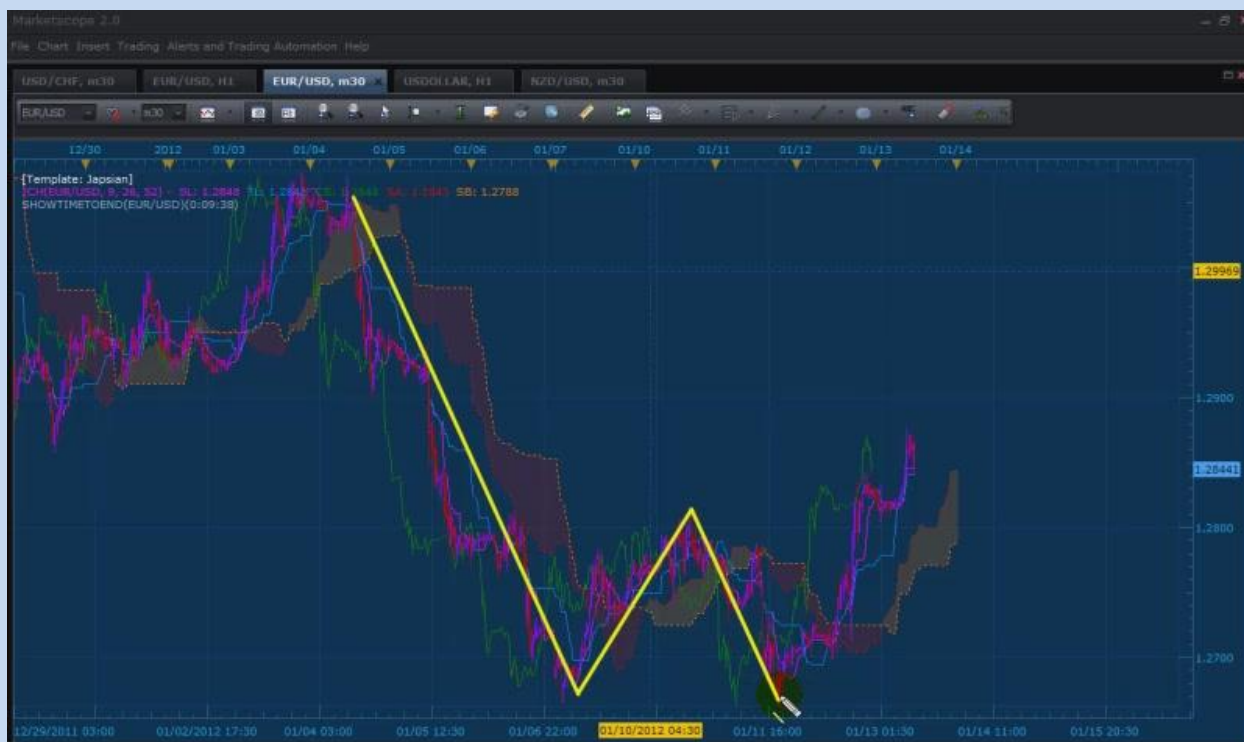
Marketscope 2.0

File Chart Insert Trading Alerts and Trading Automation Help

USD/CHF, m30 | EUR/USD, H1 | EUR/USD, m30 | USDOLLAR, H1 | NZD/USD, m30

EUR/USD m30

12/30 2012 01/03 01/04 01/05 01/06 01/07 01/10 01/11 01/12 01/13 01/14

[Template: Japsian]
ICH(EUR/USD, 9, 26, 52) - SL: 1.2848 TL: 1.2842 CS: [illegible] SA: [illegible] SB: 1.2788
SHOWTIMETOEND(EUR/USD)(0:09:38)

1.29969
1.2900
1.28441
1.2800
1.2700

12/29/2011 03:00 01/02/2012 17:30 01/04 03:00 01/05 12:30 01/06 22:00 01/10/2012 04:30 01/11 16:00 01/13 01:30 01/14 11:00 01/15 20:30